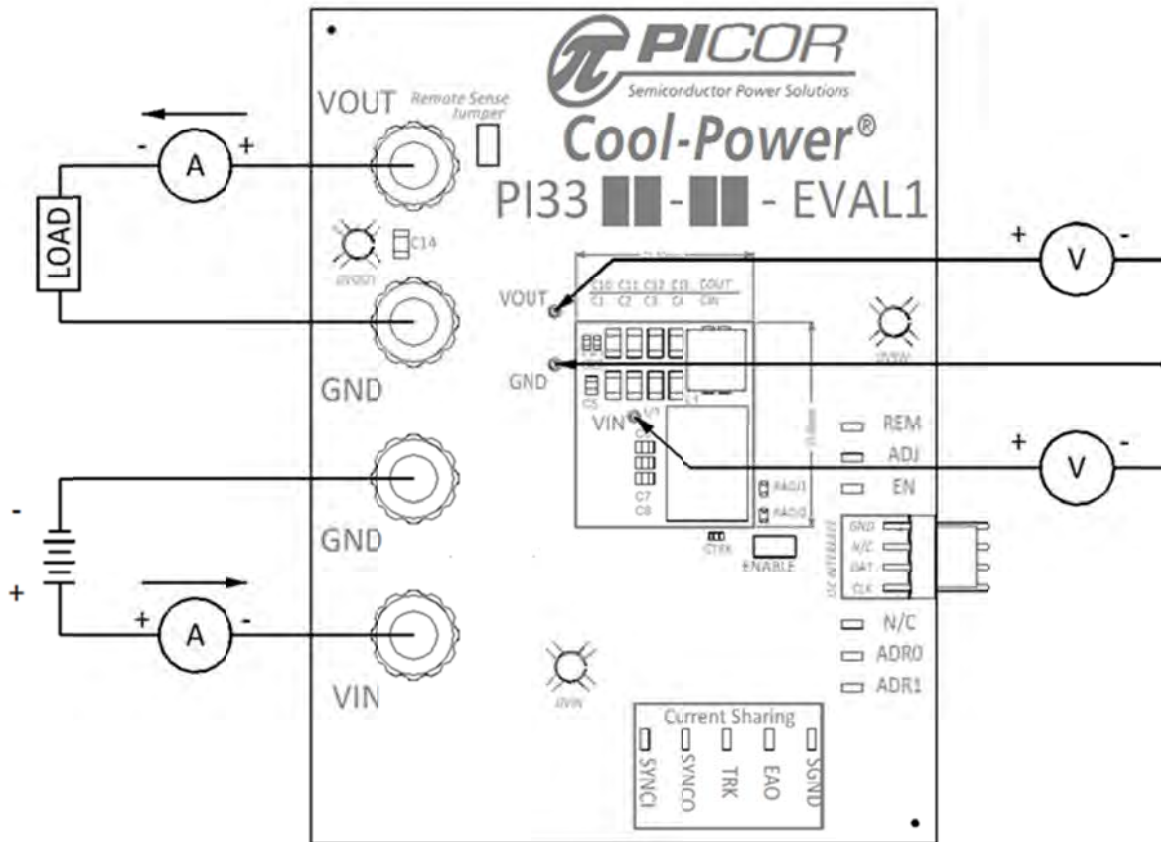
PICOR
Semiconductor Power Solutions
Cool-Power®
PI33 ██-██ - EVAL1

VOUT
Remote Sense Jumper
- A +
LOAD
C14
GND
GND
VIN
- +
+ A -

VOUT
GND
VIN
C10 C11 C12 C13 COUT
C1 C2 C3 C4 CIN
C7
C8
RADJ1
RADJ0
CTRK
ENABLE

+ V -
+ V -

REM
ADJ
EN
GND
N/C
DAT
CLK
I2C INTERFACE
N/C
ADR0
ADR1

Current Sharing
SYNCI
SYNCO
TRK
EAO
SGND